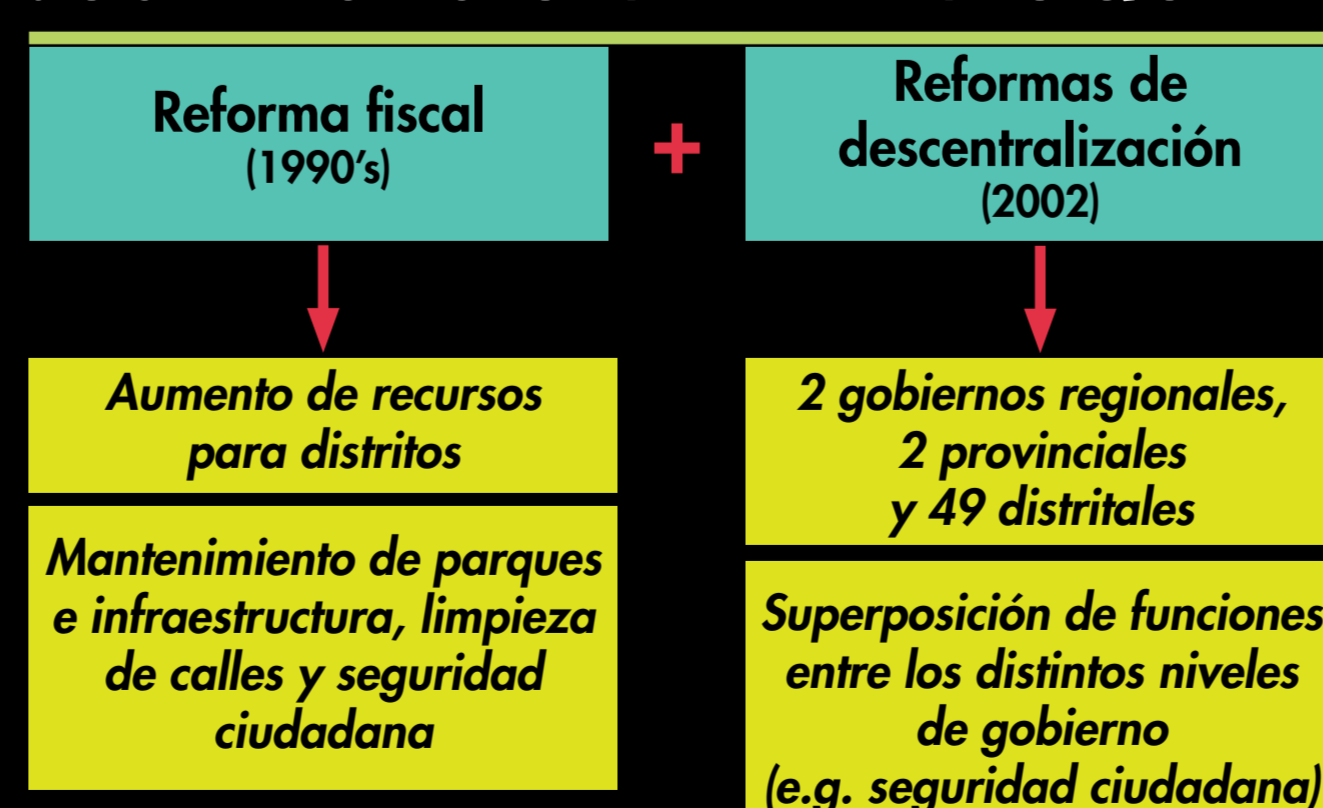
Reforma fiscal
(1990's)

+

Reformas de descentralización
(2002)

Aumento de recursos para distritos

Mantenimiento de parques e infraestructura, limpieza de calles y seguridad ciudadana

2 gobiernos regionales, 2 provinciales y 49 distritales

Superposición de funciones entre los distintos niveles de gobierno (e.g. seguridad ciudadana)